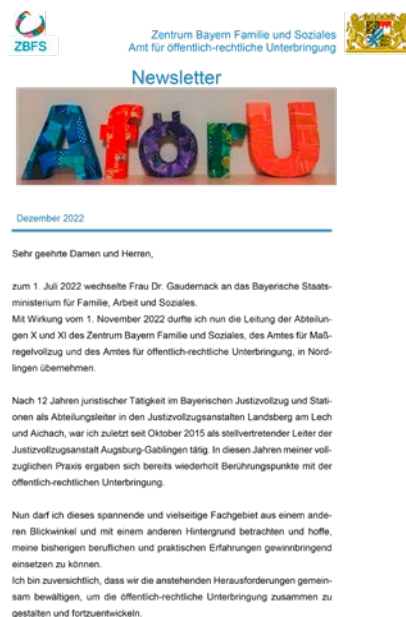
ZBFS

Zentrum Bayern Familie und Soziales
Amt für öffentlich-rechtliche Unterbringung

Newsletter

AförU

Dezember 2022

Sehr geehrte Damen und Herren,

zum 1. Juli 2022 wechselte Frau Dr. Gaudernack an das Bayerische Staatsministerium für Familie, Arbeit und Soziales.
Mit Wirkung vom 1. November 2022 durfte ich nun die Leitung der Abteilungen X und XI des Zentrum Bayern Familie und Soziales, des Amtes für Maßregelvollzug und des Amtes für öffentlich-rechtliche Unterbringung, in Nördlingen übernehmen.

Nach 12 Jahren juristischer Tätigkeit im Bayerischen Justizvollzug und Stationen als Abteilungsleiter in den Justizvollzugsanstalten Landsberg am Lech und Aichach, war ich zuletzt seit Oktober 2015 als stellvertretender Leiter der Justizvollzugsanstalt Augsburg-Gablingen tätig. In diesen Jahren meiner vollzuglichen Praxis ergaben sich bereits wiederholt Berührungspunkte mit der öffentlich-rechtlichen Unterbringung.

Nun darf ich dieses spannende und vielseitige Fachgebiet aus einem anderen Blickwinkel und mit einem anderen Hintergrund betrachten und hoffe, meine bisherigen beruflichen und praktischen Erfahrungen gewinnbringend einsetzen zu können.
Ich bin zuversichtlich, dass wir die anstehenden Herausforderungen gemeinsam bewältigen, um die öffentlich-rechtliche Unterbringung zusammen zu gestalten und fortzuentwickeln.